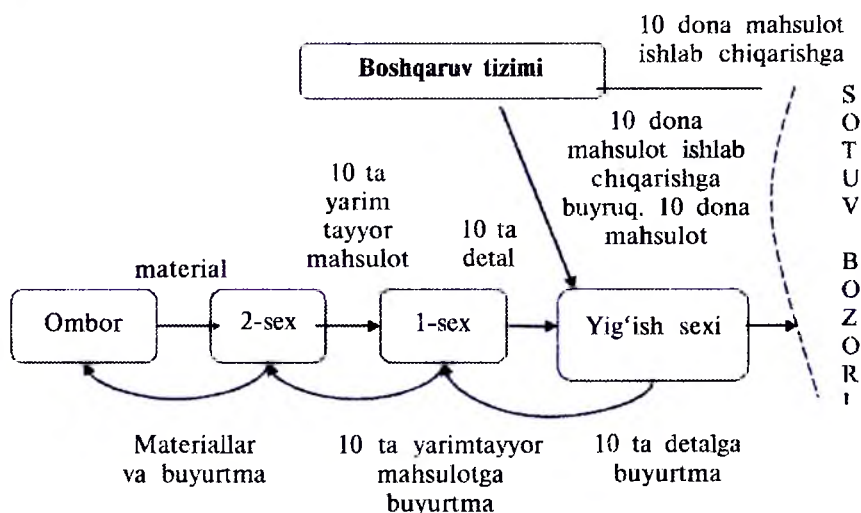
10 dona mahsulot ishlab chiqarishga

Boshqaruv tizimi

10 dona mahsulot ishlab chiqarishga buyruq. 10 dona mahsulot

S O T U V

B O Z O R I

10 ta yarim tayyor mahsulot

10 ta detal

material

Ombor

2-sex

1-sex

Yig'ish sexi

Materiallar va buyurtma

10 ta yarimtayyor mahsulotga buyurtma

10 ta detalga buyurtma